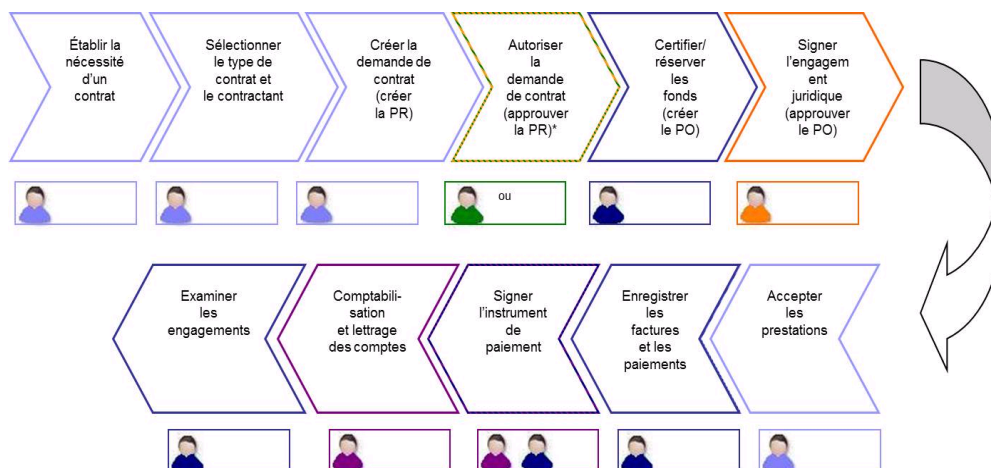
Établir la nécessité d'un contrat

Sélectionner le type de contrat et le contractant

Créer la demande de contrat (créer la PR)

Autoriser la demande de contrat (approuver la PR)*

Certifier/ réserver les fonds (créer le PO)

Signer l'engagement juridique (approuver le PO)

ou

Examiner les engagements

Comptabilisation et lettrage des comptes

Signer l'instrument de paiement

Enregistrer les factures et les paiements

Accepter les prestations